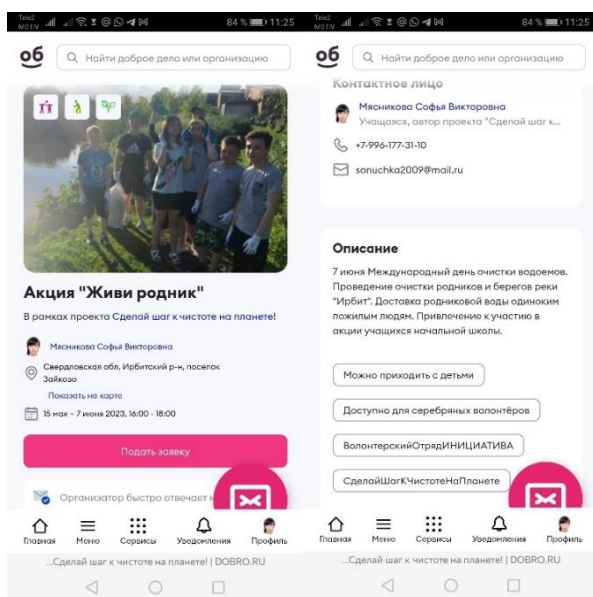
Tele2 MOTIV 84 % 11:25

об Найти доброе дело или организацию

Акция "Живи родник"

В рамках проекта Сделай шаг к чистоте на планете!

Мясникова Софья Викторовна

Свердловская обл, Ирбитский р-н, поселок Зайково

Показать на карте

15 мая - 7 июня 2023, 16:00 - 18:00

Подать заявку

Организатор быстро отвечает н

Главная Меню Сервисы Уведомления Профиль

...Сделай шаг к чистоте на планете! | DOBRO.RU

Tele2 MOTIV 84 % 11:25

об Найти доброе дело или организацию

Контактное лицо

Мясникова Софья Викторовна
Учащаяся, автор проекта "Сделай шаг к...

+7-996-177-31-10

sonuchka2009@mail.ru

Описание

7 июня Международный день очистки водоемов. Проведение очистки родников и берегов реки "Ирбит". Доставка родниковой воды одиноким пожилым людям. Привлечение к участию в акции учащихся начальной школы.

Можно приходить с детьми

Доступно для серебряных волонтёров

ВолонтерскийОтрядИНИЦИАТИВА

СделайШагКЧистотеНаПланете

Главная Меню Сервисы Уведомления Профиль

...Сделай шаг к чистоте на планете! | DOBRO.RU